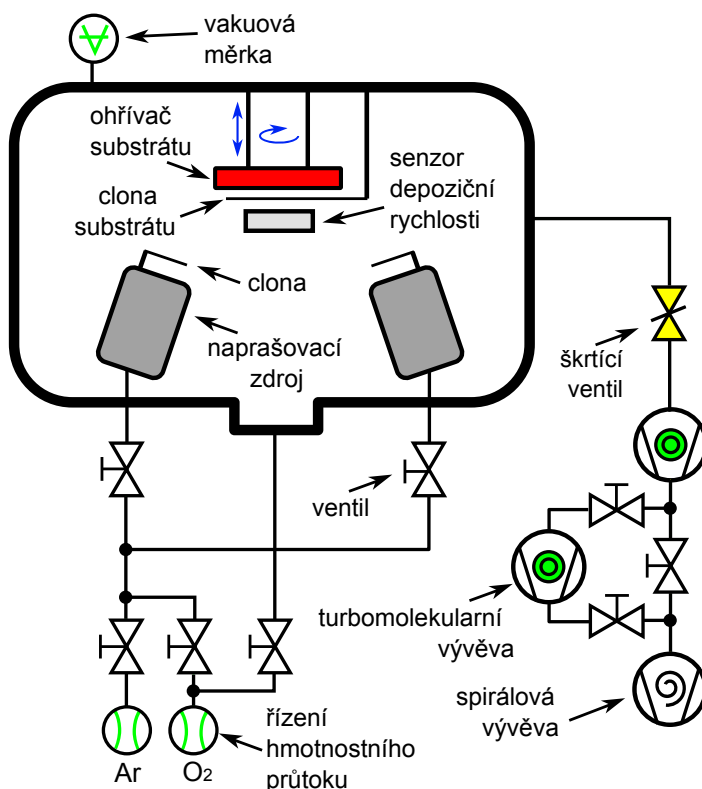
vakuová měrka

ohřívač substrátu

clona substrátu

senzor depoziční rychlosti

clona

naprašovací zdroj

škrtící ventil

ventil

turbomolekularní vývěva

spirálová vývěva

Ar

$O_2$

řízení hmotnostního průtoku